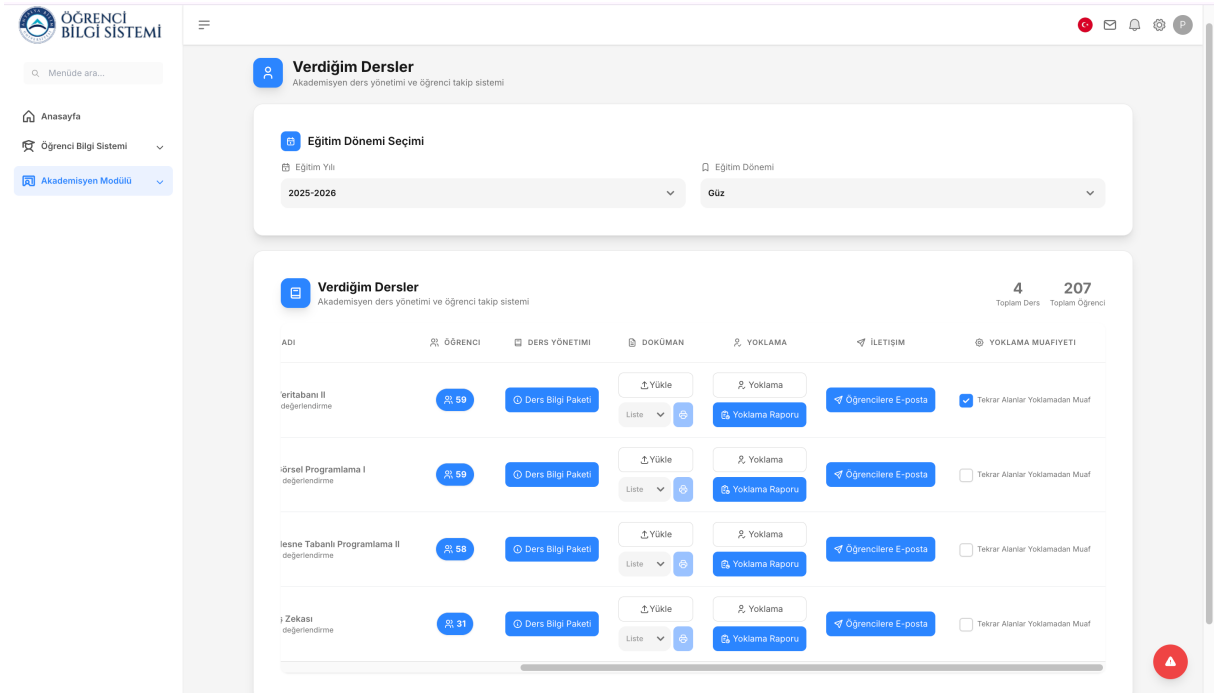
ÖĞRENCİ BİLGİ SİSTEMİ

Menüde ara...

Anasayfa
Öğrenci Bilgi Sistemi
Akademisyen Modülü

P

Verdiğim Dersler
Akademisyen ders yönetimi ve öğrenci takip sistemi

Eğitim Dönemi Seçimi

Eğitim Yılı
2025-2026

Eğitim Dönemi
Güz

Verdiğim Dersler
Akademisyen ders yönetimi ve öğrenci takip sistemi

4
Toplam Ders

207
Toplam Öğrenci

| ADI | ÖĞRENCİ | DERS YÖNETİMİ | DOKÜMAN | YOKLAMA | İLETİŞİM | YOKLAMA MUAFIYETI |
|---|---|---|---|---|---|---|
| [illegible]eritabanı II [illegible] değerlendirme | 59 | Ders Bilgi Paketi | Yükle Liste | Yoklama Yoklama Raporu | Öğrencilere E-posta | Tekrar Alanlar Yoklamadan Muaf |
| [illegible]örsel Programlama I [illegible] değerlendirme | 59 | Ders Bilgi Paketi | Yükle Liste | Yoklama Yoklama Raporu | Öğrencilere E-posta | Tekrar Alanlar Yoklamadan Muaf |
| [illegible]esne Tabanlı Programlama II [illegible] değerlendirme | 58 | Ders Bilgi Paketi | Yükle Liste | Yoklama Yoklama Raporu | Öğrencilere E-posta | Tekrar Alanlar Yoklamadan Muaf |
| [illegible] Zekası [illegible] değerlendirme | 31 | Ders Bilgi Paketi | Yükle Liste | Yoklama Yoklama Raporu | Öğrencilere E-posta | Tekrar Alanlar Yoklamadan Muaf |